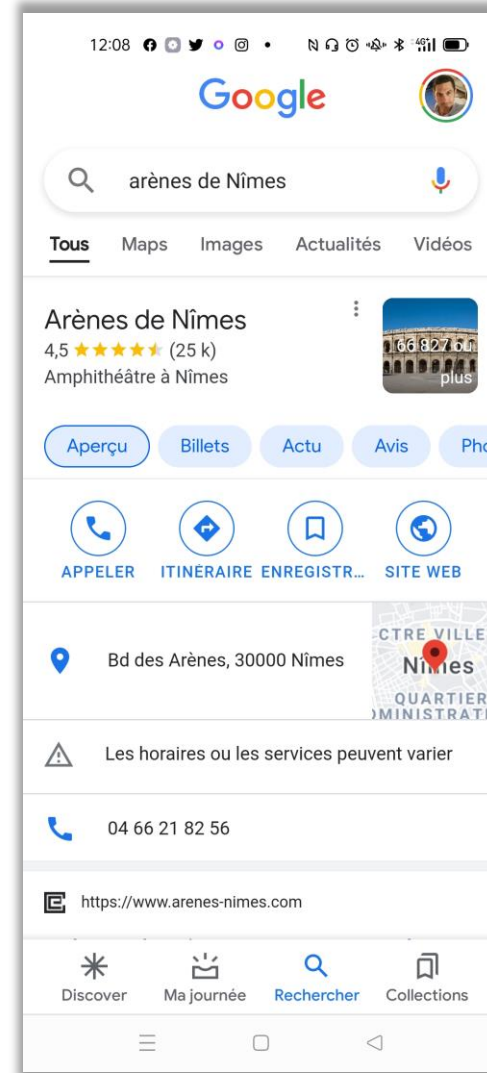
12:08

Google

arènes de Nîmes

Tous Maps Images Actualités Vidéos

Arènes de Nîmes
4,5 ★★★★★ (25 k)
Amphithéâtre à Nîmes

66 827 ou plus

Aperçu Billets Actu Avis Pho

APPELER ITINÉRAIRE ENREGISTR... SITE WEB

Bd des Arènes, 30000 Nîmes

CTRE VILLE
Nîmes
QUARTIER
MINISTRATI

Les horaires ou les services peuvent varier

04 66 21 82 56

https://www.arenes-nimes.com

Discover Ma journée Rechercher Collections